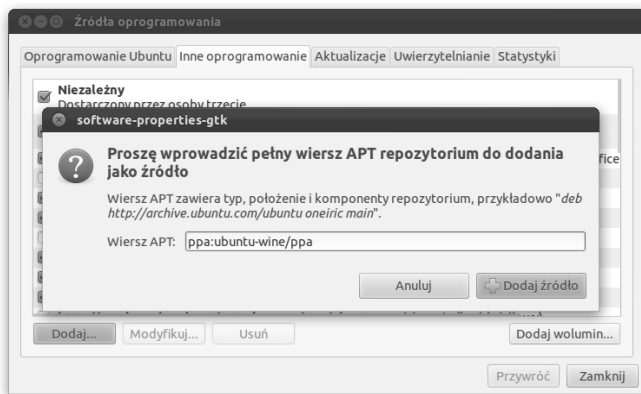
Źródła oprogramowania

Oprogramowanie Ubuntu | Inne oprogramowanie | Aktualizacje | Uwierzytelnianie | Statystyki

Niezależny
Dostarczony przez osoby trzecie

fice

software-properties-gtk

Proszę wprowadzić pełny wiersz APT repozytorium do dodania jako źródło

Wiersz APT zawiera typ, położenie i komponenty repozytorium, przykładowo "*deb http://archive.ubuntu.com/ubuntu oneiric main*".

Wiersz APT: ppa:ubuntu-wine/ppa

Anuluj | Dodaj źródło

Dodaj... | Modyfikuj... | Usuń | Dodaj wolumin...

Przywróć | Zamknij